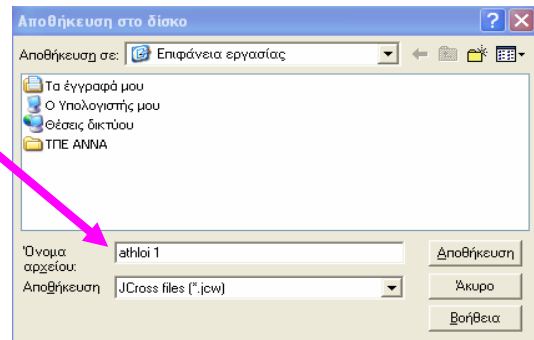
Αποθήκευση στο δίσκο

? X

Αποθήκευση σε: Επιφάνεια εργασίας

Τα έγγραφά μου
Ο Υπολογιστής μου
Θέσεις δικτύου
ΤΠΕ ΑΝΝΑ

Όνομα αρχείου: athloi 1

Αποθήκευση

Αποθήκευση JCross files (*.jcw)

Άκυρο

Βοήθεια